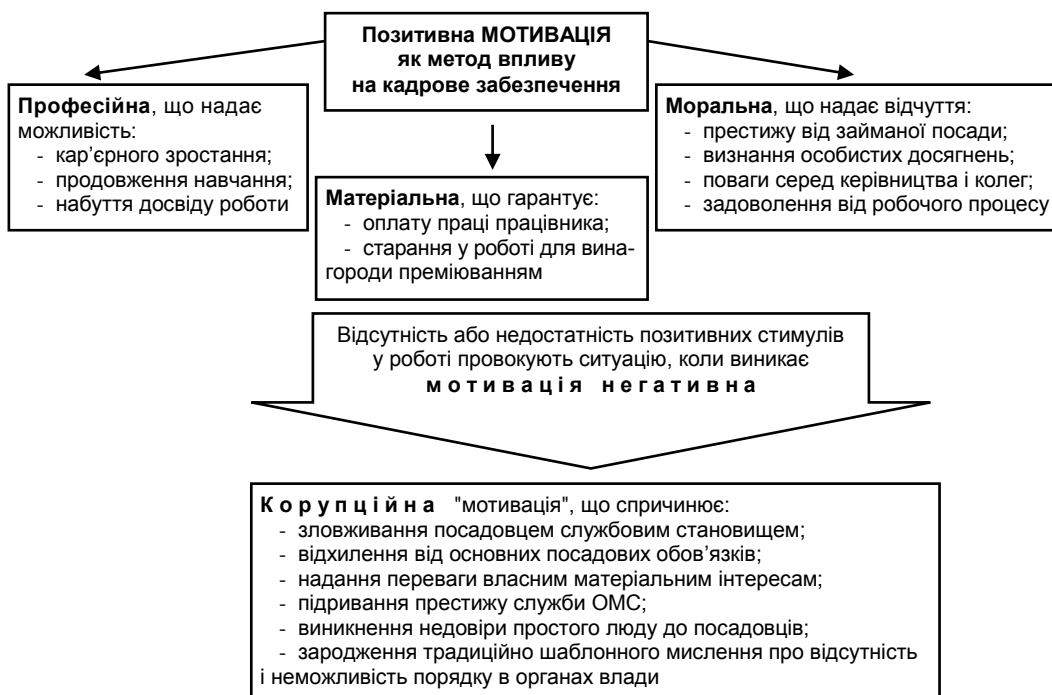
Позитивна МОТИВАЦІЯ як метод впливу на кадрове забезпечення

Професійна, що надає можливість:
- кар'єрного зростання;
- продовження навчання;
- набуття досвіду роботи

Матеріальна, що гарантує:
- оплату праці працівника;
- старання у роботі для винагороди преміюванням

Моральна, що надає відчуття:
- престижу від займаної посади;
- визнання особистих досягнень;
- поваги серед керівництва і колег;
- задоволення від робочого процесу

Відсутність або недостатність позитивних стимулів у роботі провокують ситуацію, коли виникає мотивація негативна

Корупційна "мотивація", що спричинює:
- зловживання посадовцем службовим становищем;
- відхилення від основних посадових обов'язків;
- надання переваги власним матеріальним інтересам;
- підривання престижу служби ОМС;
- виникнення недовіри простого люду до посадовців;
- зародження традиційно шаблонного мислення про відсутність і неможливість порядку в органах влади